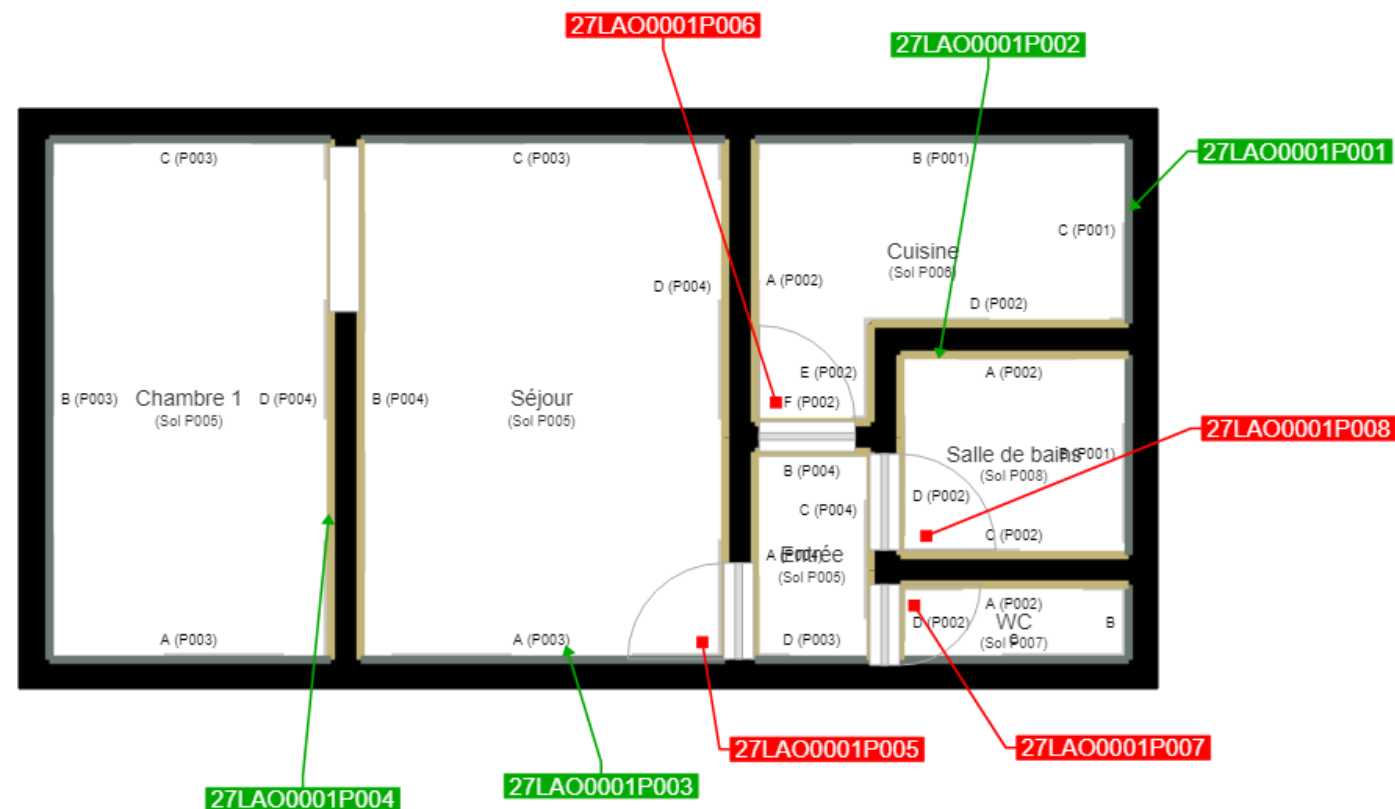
27LAO0001P006

27LAO0001P002

27LAO0001P001

C (P003)

Chambre 1
(Sol P005)

B (P003)

D (P004)

A (P003)

C (P003)

D (P004)

B (P004)

Séjour
(Sol P005)

A (P003)

B (P001)

Cuisine
(Sol P006)

C (P001)

A (P002)

D (P002)

E (P002)

F (P002)

A (P002)

Salle de bains
(Sol P008)

B (P001)

27LAO0001P008

D (P002)

C (P002)

B (P004)

C (P004)

A (P004)
Entrée
(Sol P005)

D (P003)

A (P002)

D (P002)

WC
(Sol P007)

B

27LAO0001P005

27LAO0001P007

27LAO0001P003

27LAO0001P004